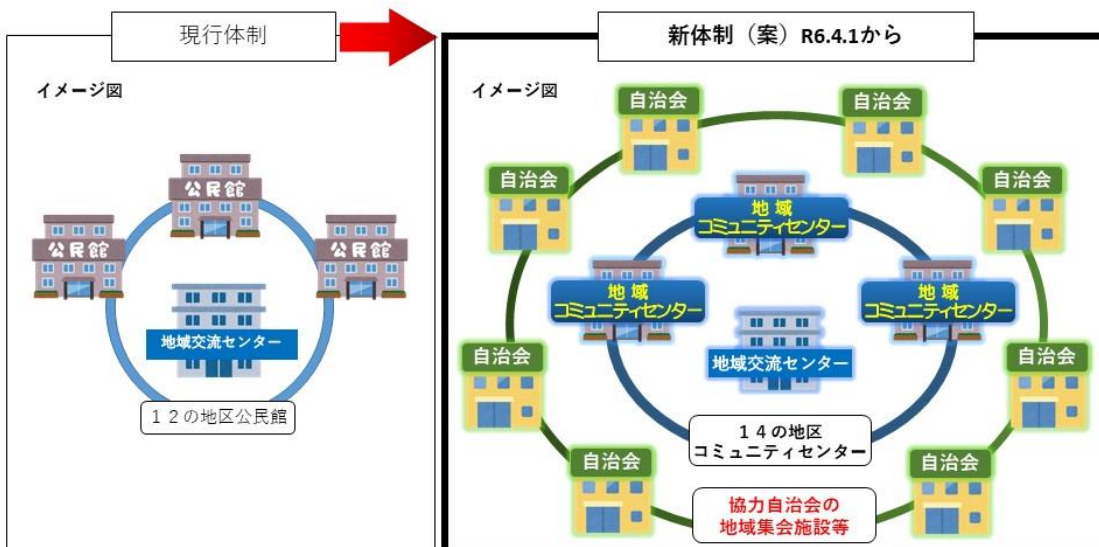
現行体制

イメージ図

公民館

公民館

公民館

地域交流センター

１２の地区公民館

新体制（案）R6.4.1から

イメージ図

自治会

自治会

自治会

自治会

地域
コミュニティセンター

地域
コミュニティセンター

地域
コミュニティセンター

地域交流センター

自治会

自治会

１４の地区
コミュニティセンター

自治会

自治会

協力自治会の
地域集会施設等